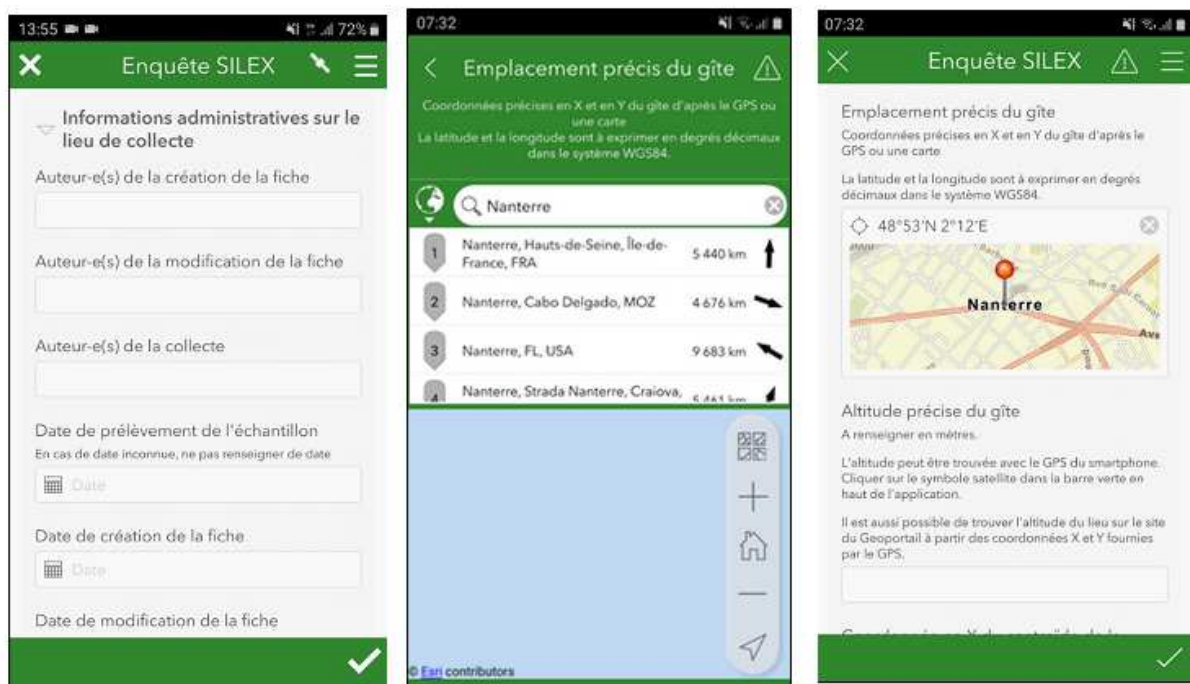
13:55 72%

Enquête SILEX

Informations administratives sur le lieu de collecte

Auteur-e(s) de la création de la fiche

Auteur-e(s) de la modification de la fiche

Auteur-e(s) de la collecte

Date de prélèvement de l'échantillon

En cas de date inconnue, ne pas renseigner de date

Date

Date de création de la fiche

Date

Date de modification de la fiche

07:32

Emplacement précis du gîte

Coordonnées précises en X et en Y du gîte d'après le GPS ou une carte

La latitude et la longitude sont à exprimer en degrés décimaux dans le système WGS84.

Nanterre

1 Nanterre, Hauts-de-Seine, Île-de-France, FRA 5 440 km

2 Nanterre, Cabo Delgado, MOZ 4 676 km

3 Nanterre, FL, USA 9 683 km

4 Nanterre, Strada Nanterre, Craiova, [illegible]

© Esri contributors

07:32

Enquête SILEX

Emplacement précis du gîte

Coordonnées précises en X et en Y du gîte d'après le GPS ou une carte

La latitude et la longitude sont à exprimer en degrés décimaux dans le système WGS84.

48°53'N 2°12'E

Nanterre

Altitude précise du gîte

A renseigner en mètres.

L'altitude peut être trouvée avec le GPS du smartphone. Cliquer sur le symbole satellite dans la barre verte en haut de l'application.

Il est aussi possible de trouver l'altitude du lieu sur le site du Geoportail à partir des coordonnées X et Y fournies par le GPS.

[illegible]